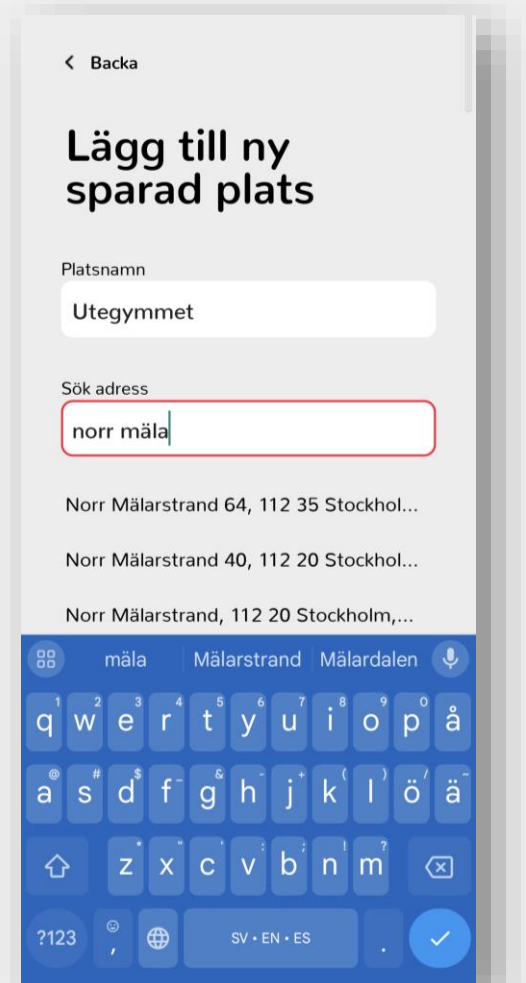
< Backa

Lägg till ny sparad plats

Platsnamn

Utegymmet

Sök adress

norr mäla

Norr Mälarstrand 64, 112 35 Stockhol...

Norr Mälarstrand 40, 112 20 Stockhol...

Norr Mälarstrand, 112 20 Stockholm,...

mäla | Mälarstrand | Mälardalen

q w e r t y u i o p å
a s d f g h j k l ö ä
z x c v b n m
?123 , SV • EN • ES .